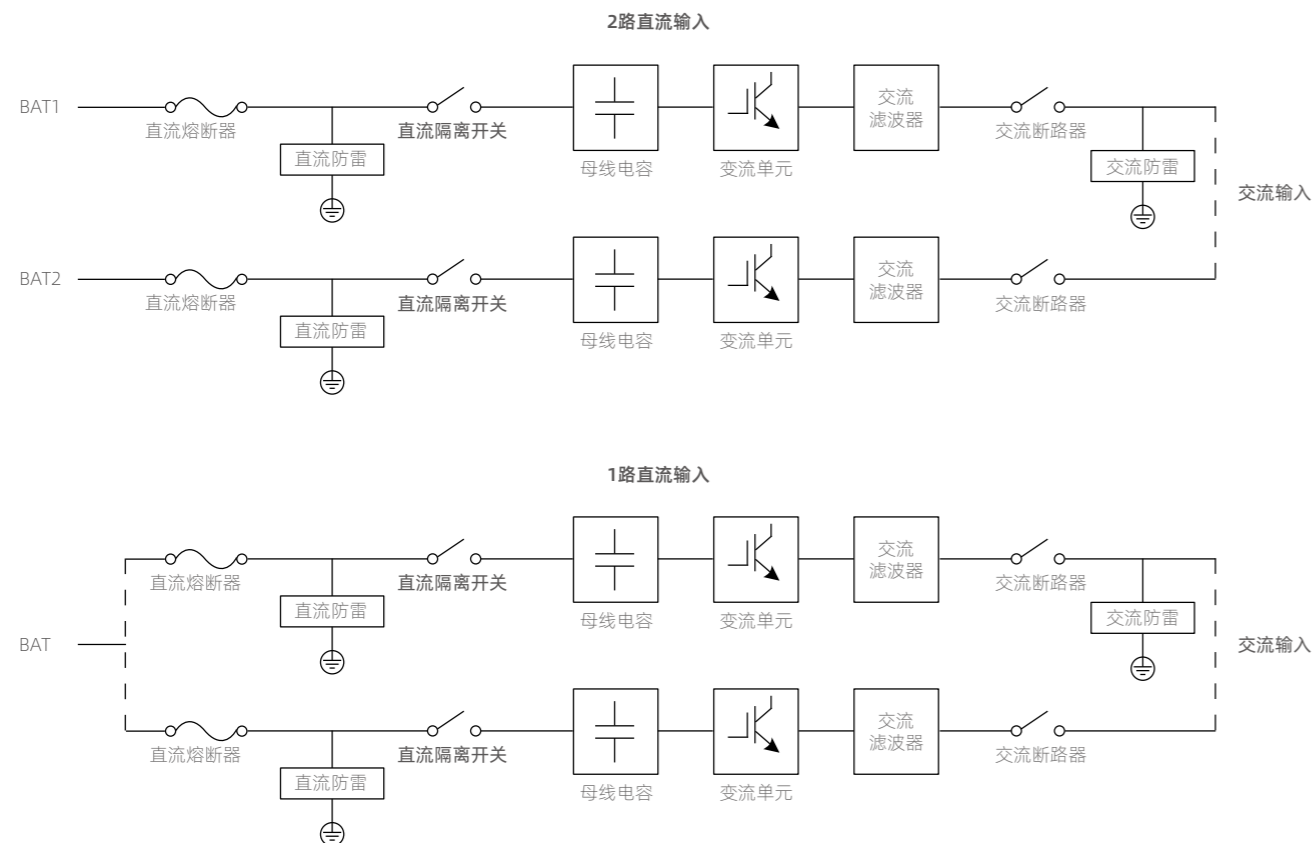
2路直流输入

BAT1
直流熔断器
直流防雷
直流隔离开关
母线电容
变流单元
交流滤波器
交流断路器
交流防雷
交流输入

BAT2
直流熔断器
直流防雷
直流隔离开关
母线电容
变流单元
交流滤波器
交流断路器

1路直流输入

BAT
直流熔断器
直流防雷
直流隔离开关
母线电容
变流单元
交流滤波器
交流断路器
交流防雷
交流输入

直流熔断器
直流防雷
直流隔离开关
母线电容
变流单元
交流滤波器
交流断路器